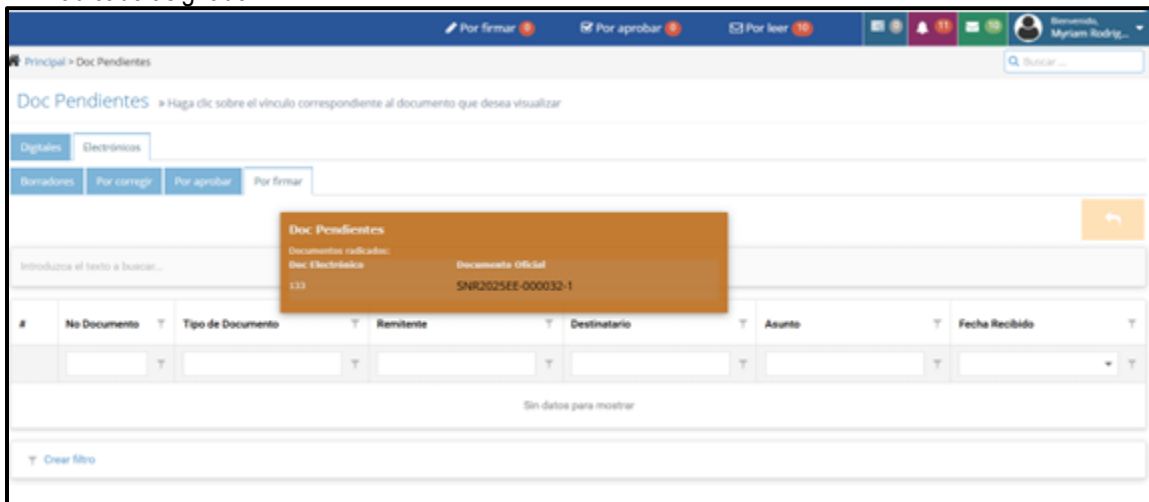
Por firmar 0 Por aprobar 0 Por leer 10 0 11 10 Bienvenido, Myriam Rodrig...

Principal > Doc Pendientes

Buscar ...

Doc Pendientes » Haga clic sobre el vínculo correspondiente al documento que desea visualizar

Digitales Electrónicos

Borradores Por corregir Por aprobar Por firmar

Doc Pendientes
Documentos radicados:

| Doc Electrónico | Documento Oficial |
|---|---|
| 133 | SNR2025EE-000032-1 |

Introduzca el texto a buscar...

| # | No Documento | Tipo de Documento | Remitente | Destinatario | Asunto | Fecha Recibido |
|---|---|---|---|---|---|---|

Sin datos para mostrar

Crear filtro